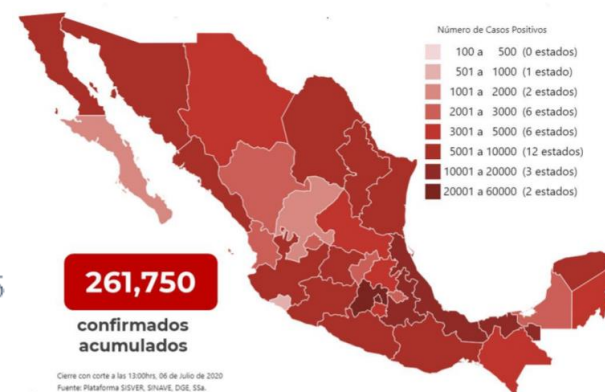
Número de Casos Positivos

100 a 500 (0 estados)
501 a 1000 (1 estado)
1001 a 2000 (2 estados)
2001 a 3000 (6 estados)
3001 a 5000 (6 estados)
5001 a 10000 (12 estados)
10001 a 20000 (3 estados)
20001 a 60000 (2 estados)

261,750
confirmados acumulados

Cierre con corte a las 13:00hrs, 06 de Julio de 2020
Fuente: Plataforma SISVER, SINAVE, DGE, SSa.